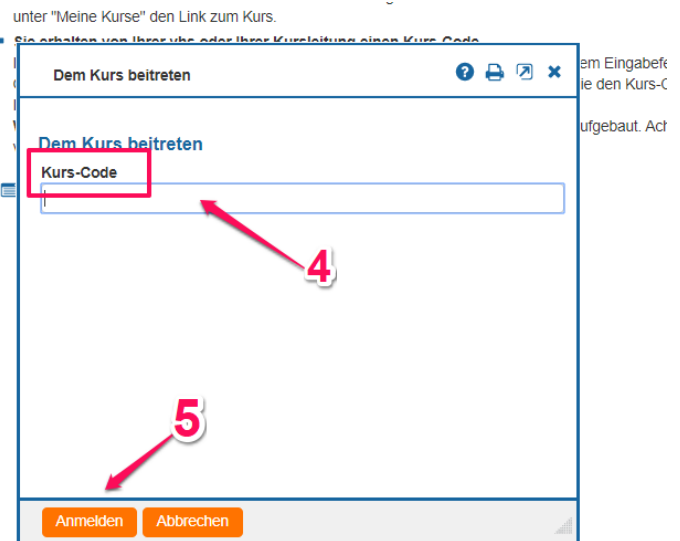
unter "Meine Kurse" den Link zum Kurs.

Sie erhalten von Ihrer vhs oder Ihrer Kursleitung einen Kurs-Code

em Eingabef
ie den Kurs-C

ufgebaut. Ach

Dem Kurs beitreten

Dem Kurs beitreten

Kurs-Code

4

5

Anmelden Abbrechen